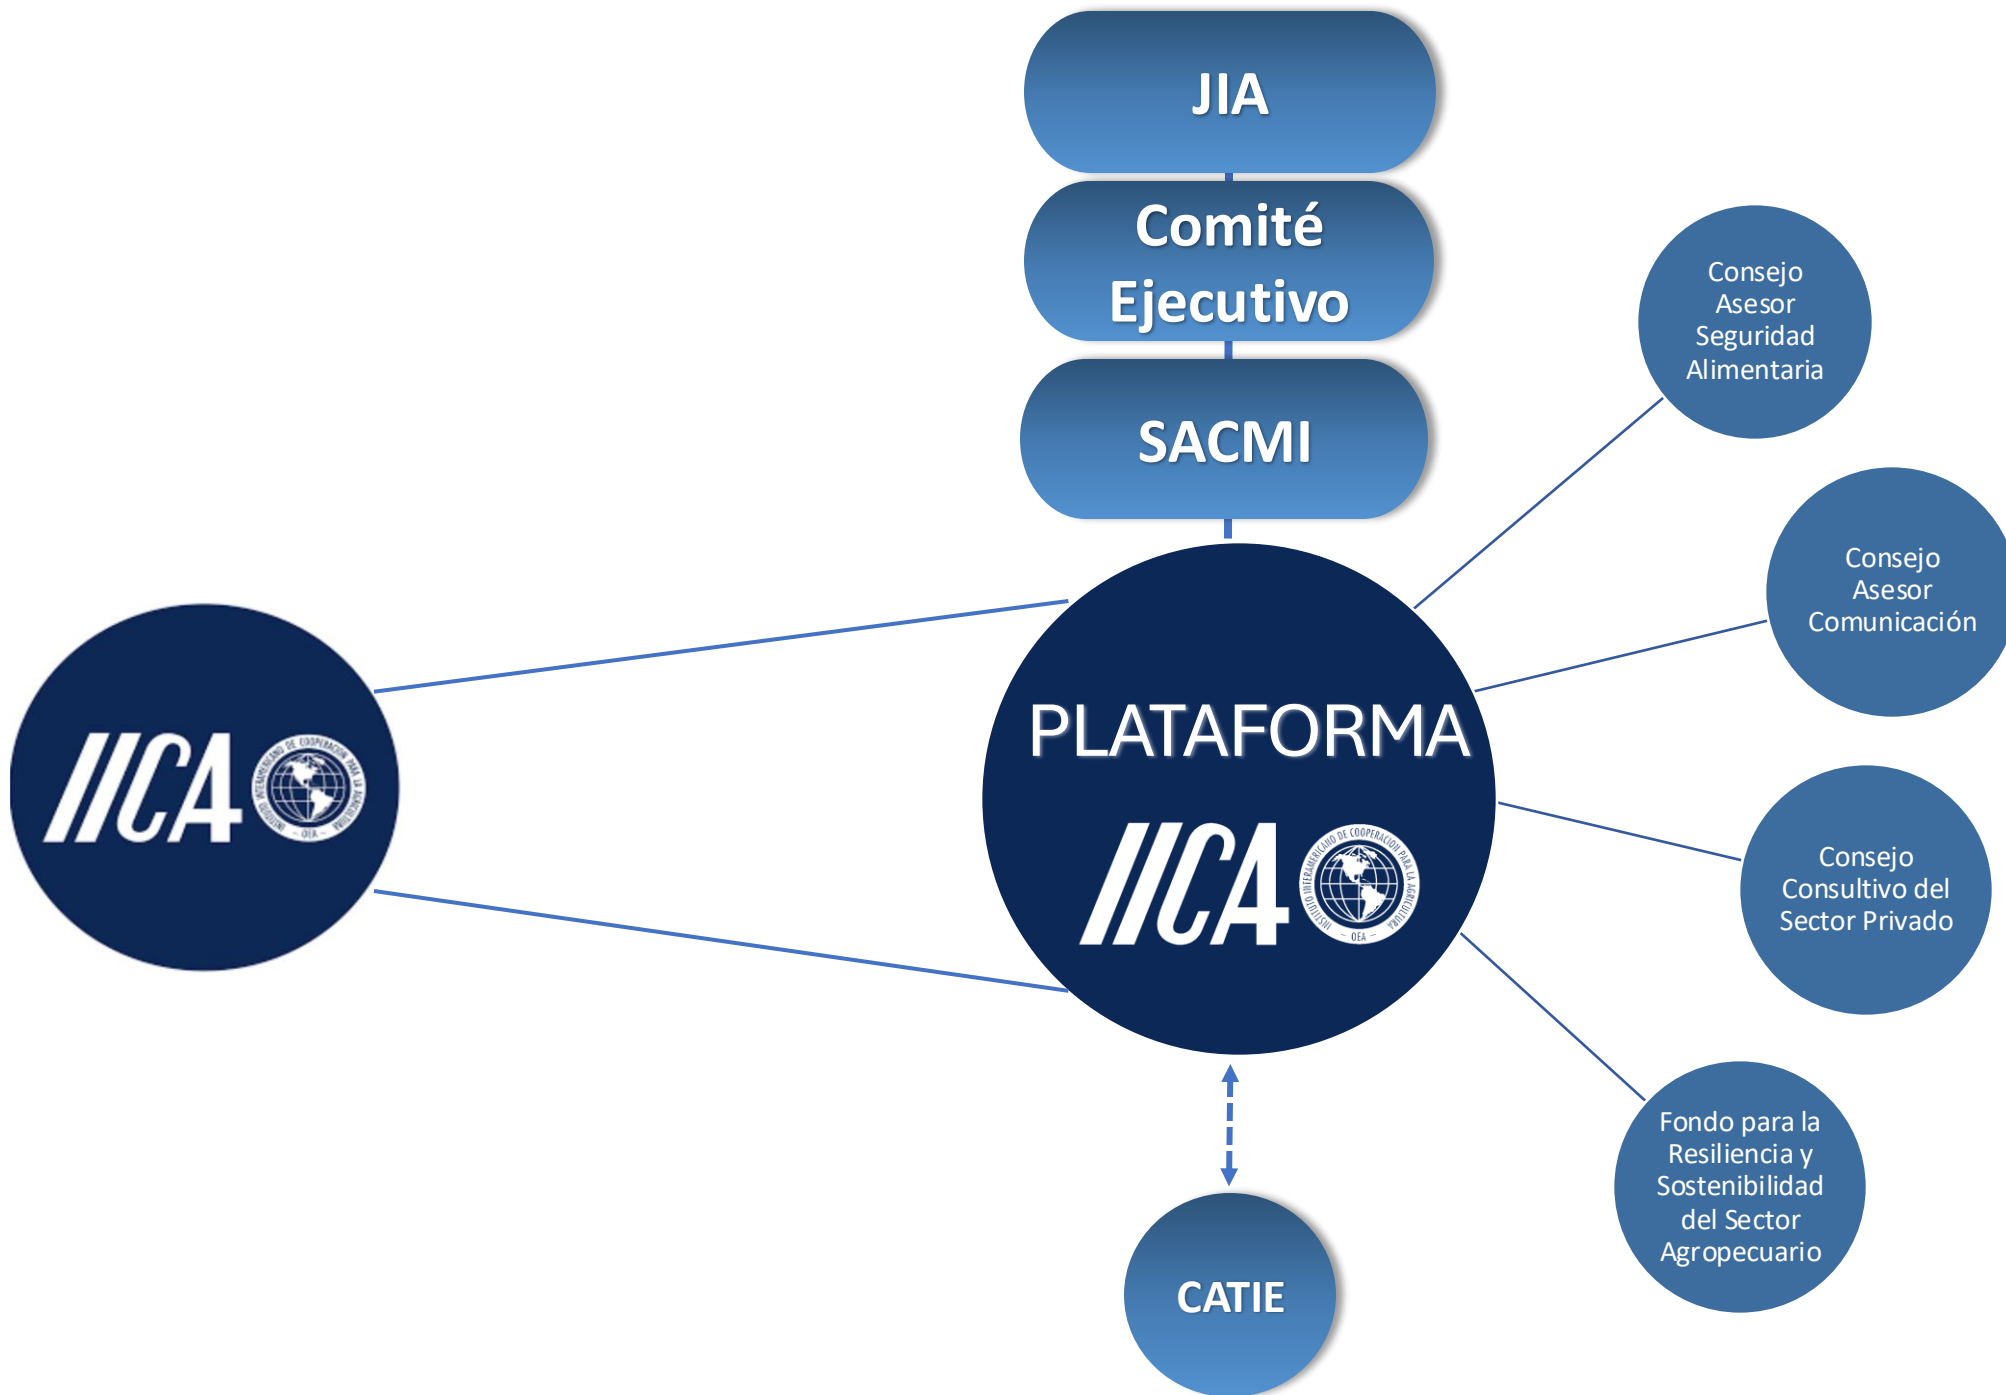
JIA

Comité Ejecutivo

SACMI

Consejo Asesor Seguridad Alimentaria

Consejo Asesor Comunicación

IICA INSTITUTO INTERAMERICANO DE COOPERACIÓN PARA LA AGRICULTURA OEA

PLATAFORMA

IICA INSTITUTO INTERAMERICANO DE COOPERACIÓN PARA LA AGRICULTURA OEA

Consejo Consultivo del Sector Privado

Fondo para la Resiliencia y Sostenibilidad del Sector Agropecuario

CATIE